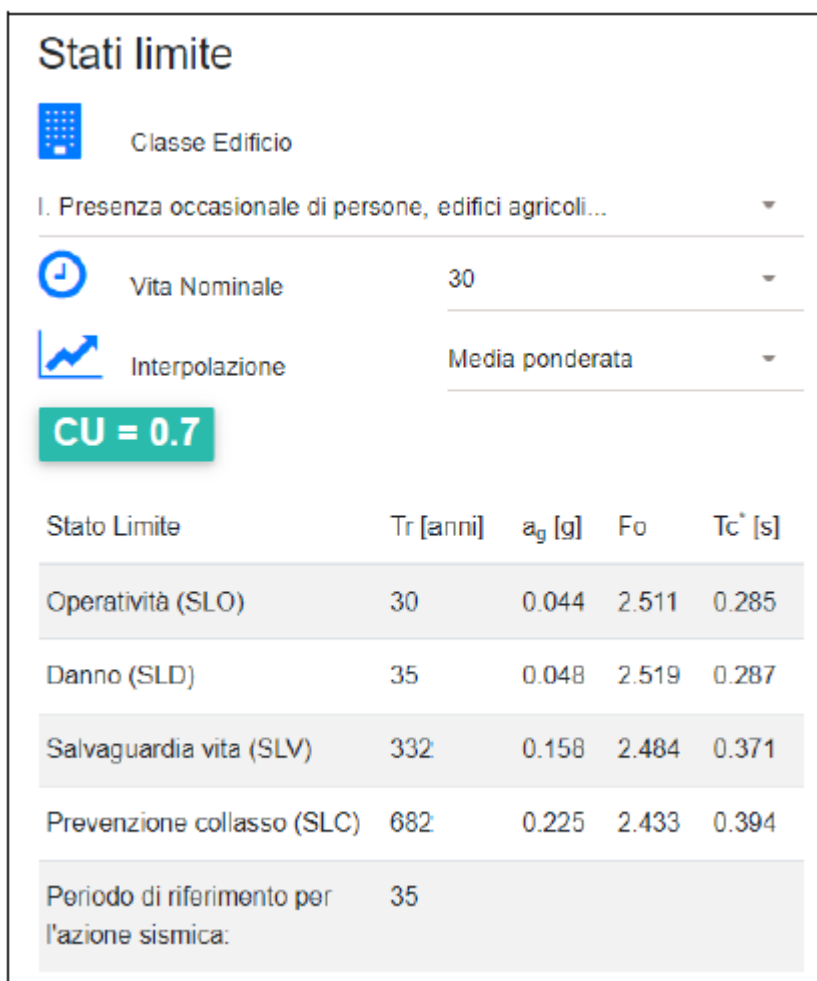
Stati limite

Classe Edificio

I. Presenza occasionale di persone, edifici agricoli...

Vita Nominale 30

Interpolazione Media ponderata

CU = 0.7

| Stato Limite | Tr [anni] | $a_g$ [g] | Fo | Tc$^*$ [s] |
|---|---|---|---|---|
| Operatività (SLO) | 30 | 0.044 | 2.511 | 0.285 |
| Danno (SLD) | 35 | 0.048 | 2.519 | 0.287 |
| Salvaguardia vita (SLV) | 332 | 0.158 | 2.484 | 0.371 |
| Prevenzione collasso (SLC) | 682 | 0.225 | 2.433 | 0.394 |
| Periodo di riferimento per l'azione sismica: | 35 | | | |